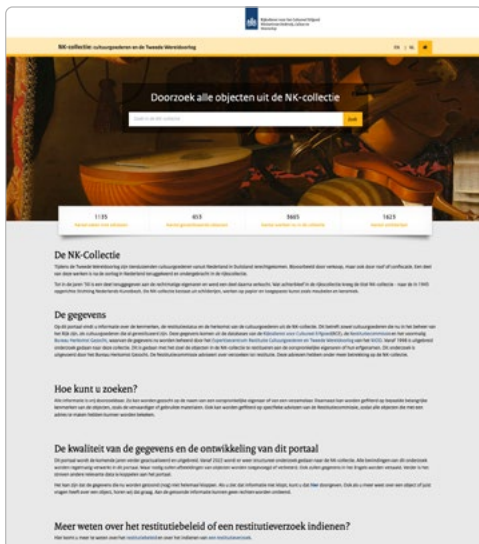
Rijksdienst voor het Cultureel Erfgoed
Ministerie van Onderwijs, Cultuur en Wetenschap

NK-collectie: cultuurgoederen en de Tweede Wereldoorlog

EN | NL

Doorzoek alle objecten uit de NK-collectie

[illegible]

Zoek

1135
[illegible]

453
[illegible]

3665
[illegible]

1623
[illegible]

De NK-Collectie

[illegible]

De gegevens

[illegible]

Hoe kunt u zoeken?

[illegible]

De kwaliteit van de gegevens en de ontwikkeling van dit portaal

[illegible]

Meer weten over het restitutiebeleid of een restitutieverzoek indienen?

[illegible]